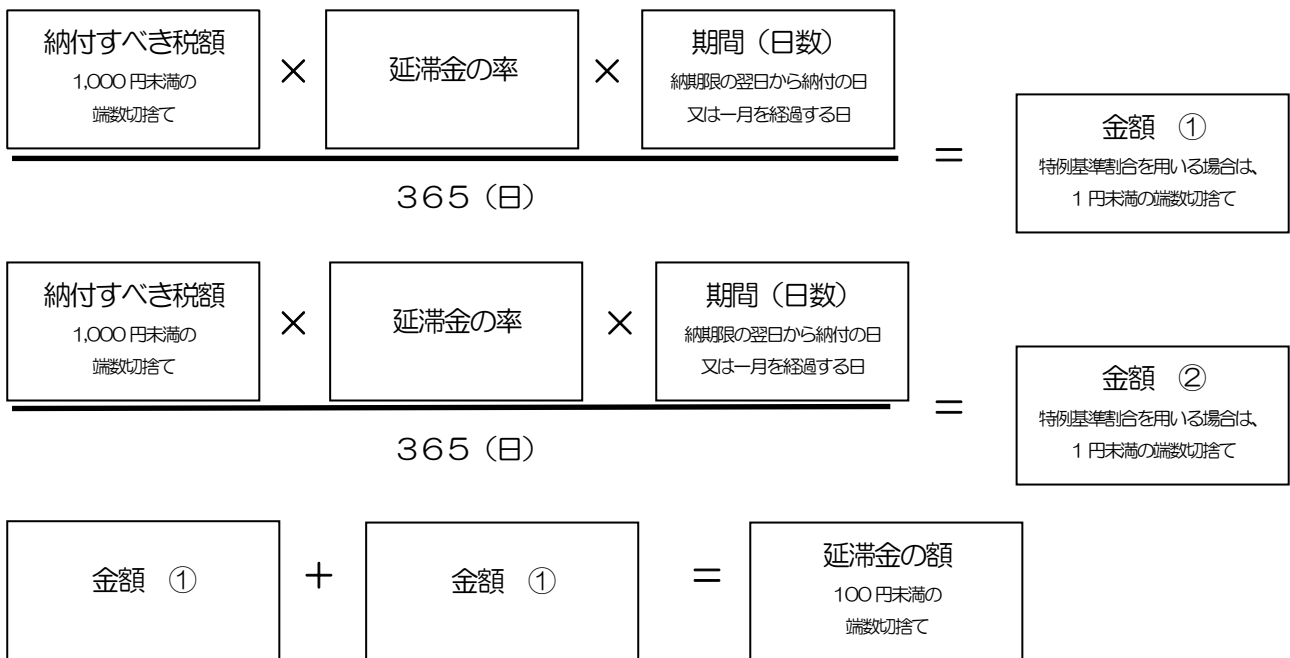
納付すべき税額
1,000 円未満の
端数切捨て

×

延滞金の率

×

期間（日数）
納期限の翌日から納付の日
又は一月を経過する日

365（日）

＝

金額 ①
特例基準割合を用いる場合は、
１円未満の端数切捨て

納付すべき税額
1,000 円未満の
端数切捨て

×

延滞金の率

×

期間（日数）
納期限の翌日から納付の日
又は一月を経過する日

365（日）

＝

金額 ②
特例基準割合を用いる場合は、
１円未満の端数切捨て

金額 ①

＋

金額 ①

＝

延滞金の額
100 円未満の
端数切捨て